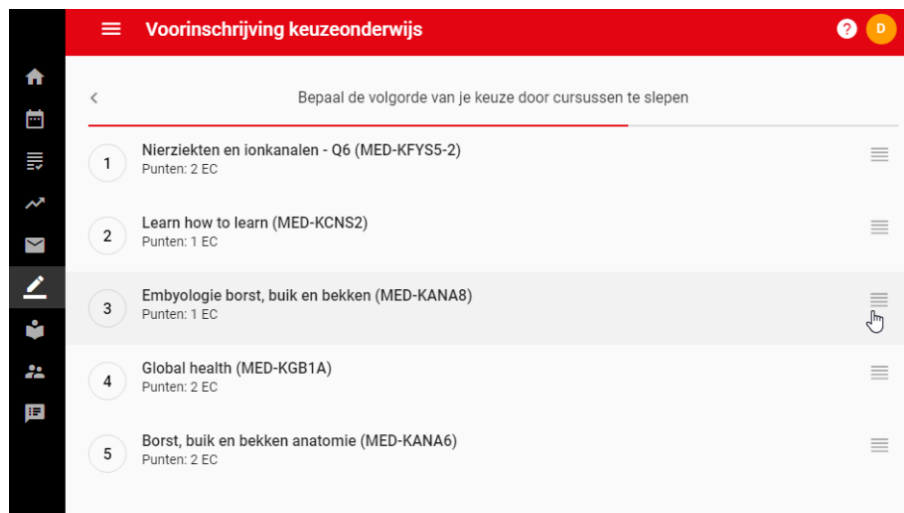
Voorinschrijving keuzeonderwijs

?

D

Bepaal de volgorde van je keuze door cursussen te slepen

1
Nierziekten en ionkanalen - Q6 (MED-KFYS5-2)
Punten: 2 EC

2
Learn how to learn (MED-KCNS2)
Punten: 1 EC

3
Embyologie borst, buik en bekken (MED-KANA8)
Punten: 1 EC

4
Global health (MED-KGB1A)
Punten: 2 EC

5
Borst, buik en bekken anatomie (MED-KANA6)
Punten: 2 EC